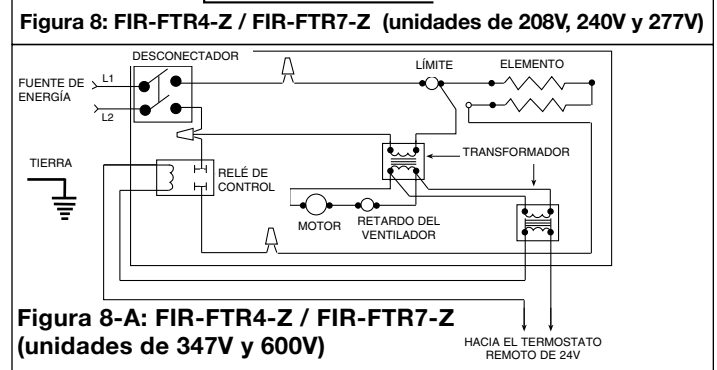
Figura 8: FIR-FTR4-Z / FIR-FTR7-Z (unidades de 208V, 240V y 277V)

DESCONECTADOR

FUENTE DE ENERGÍA

L1

L2

LÍMITE

ELEMENTO

TIERRA

RELÉ DE CONTROL

TRANSFORMADOR

MOTOR

RETARDO DEL VENTILADOR

Figura 8-A: FIR-FTR4-Z / FIR-FTR7-Z (unidades de 347V y 600V)

HACIA EL TERMOSTATO REMOTO DE 24V